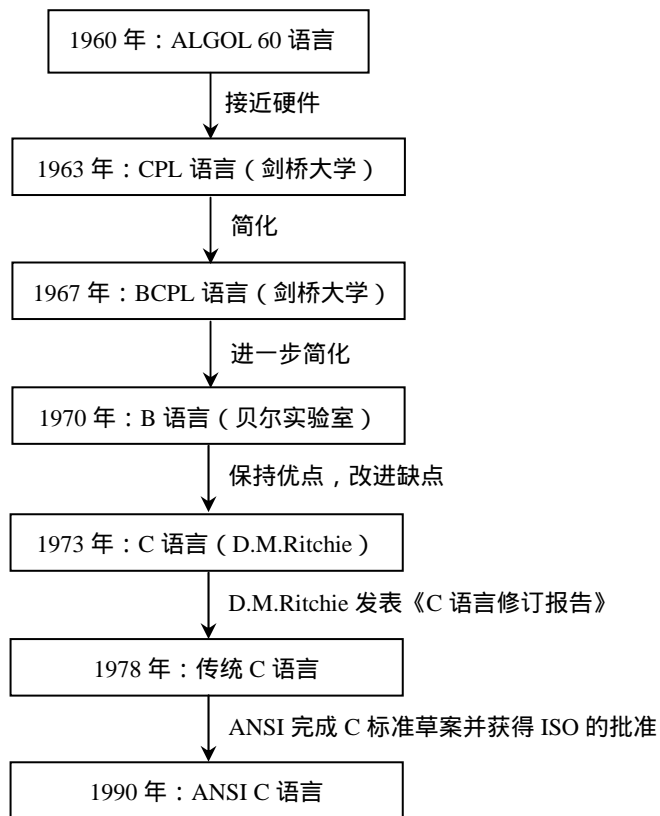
1960 年：ALGOL 60 语言

接近硬件

1963 年：CPL 语言（剑桥大学）

简化

1967 年：BCPL 语言（剑桥大学）

进一步简化

1970 年：B 语言（贝尔实验室）

保持优点，改进缺点

1973 年：C 语言（D.M.Ritchie）

D.M.Ritchie 发表《C 语言修订报告》

1978 年：传统 C 语言

ANSI 完成 C 标准草案并获得 ISO 的批准

1990 年：ANSI C 语言